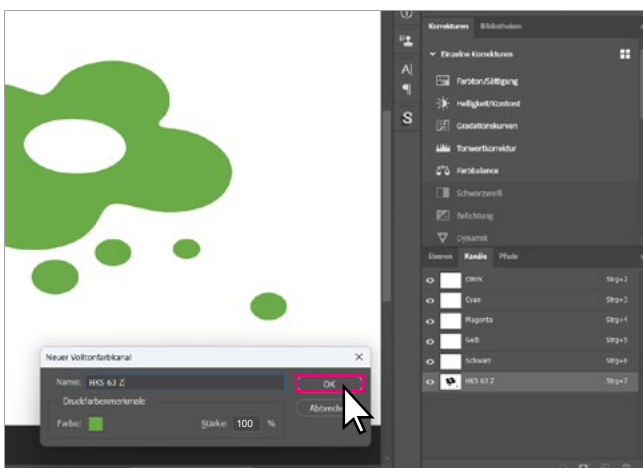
Korrekturen Bibliotheken

Einzelne Korrekturen

Farbton/Sättigung

Helligkeit/Kontrast

Gradationskurven

Tonwertkorrektur

Farbbalance

Schwarzweiß

Belichtung

Dynamik

Ebenen Kanäle Pfade

CMYK Strg+2

Cyan Strg+3

Magenta Strg+4

Gelb Strg+5

Schwarz Strg+6

HKS 63 Z Strg+7

Neuer Volltonfarbkanal

Name: HKS 63 Z

OK

Abbrech

Druckfarbenmerkmale

Farbe:

Stärke: 100 %